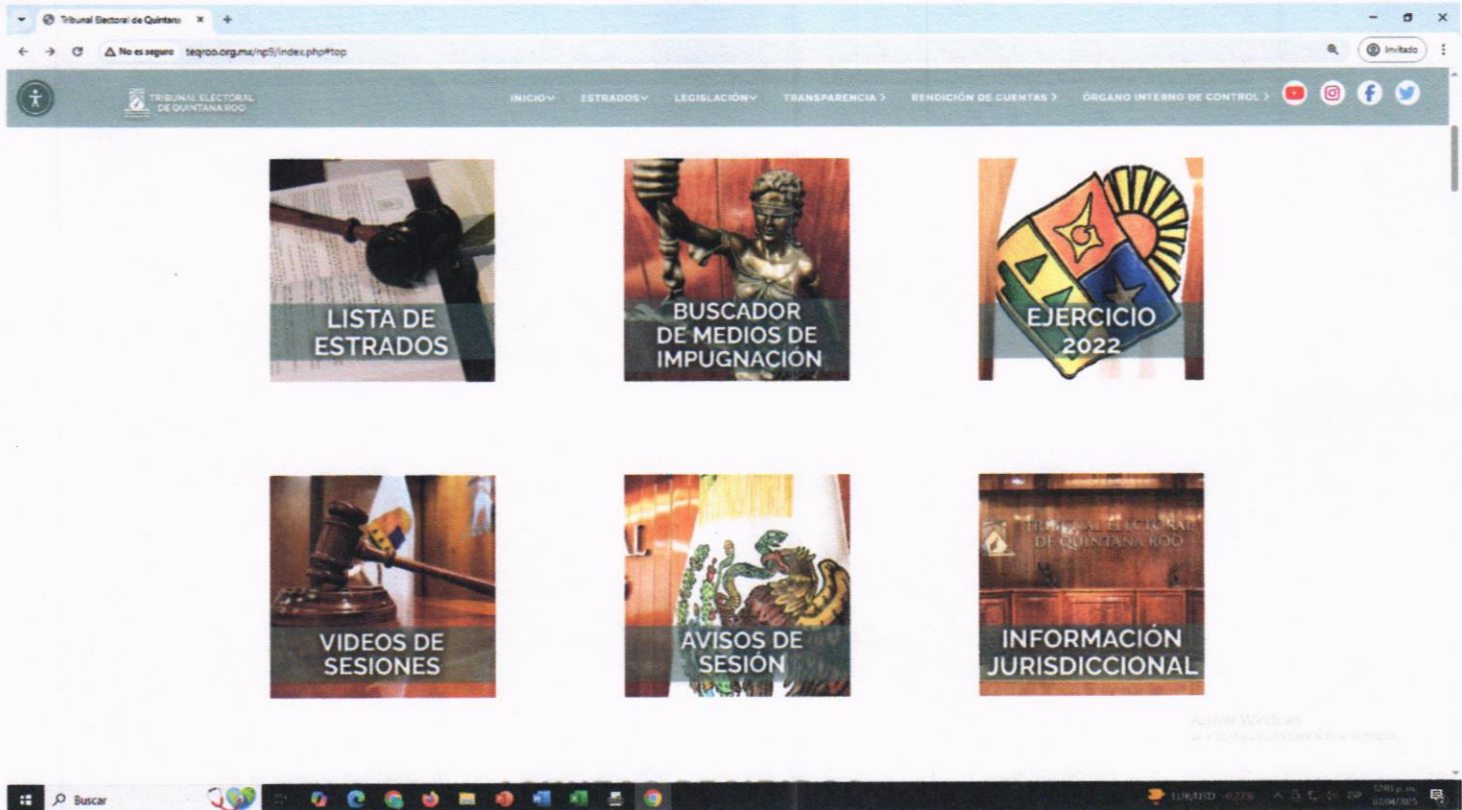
Tribunal Electoral de Quintana ×  +

No es seguro  teqroo.org.mx/np9/index.php#top

Invitado

TRIBUNAL ELECTORAL DE QUINTANA ROO

INICIO  ESTRADOS  LEGISLACIÓN  TRANSPARENCIA  RENDICIÓN DE CUENTAS  ÓRGANO INTERNO DE CONTROL

LISTA DE ESTRADOS

BUSCADOR DE MEDIOS DE IMPUGNACIÓN

EJERCICIO 2022

VIDEOS DE SESIONES

AVISOS DE SESIÓN

TRIBUNAL ELECTORAL DE QUINTANA ROO

INFORMACIÓN JURISDICCIONAL

Activar Windows
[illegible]

Buscar

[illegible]